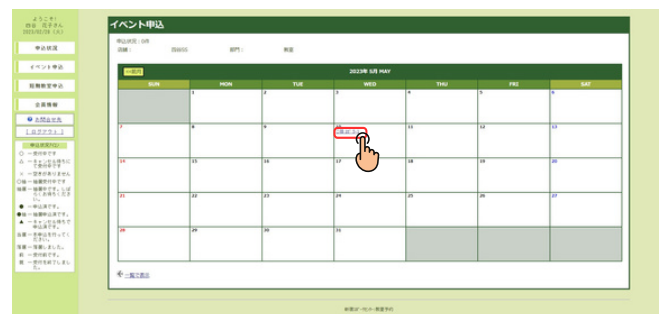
ようこそ！
四谷　花子さん
2023/05/28（火）

申込状況

イベント申込

教育教室申込

会員情報

お問合せ先

［ログアウト］

申込状況アイコン

イベント申込

申込状況：0件
店舗：　四谷BS　　部門：　教室

<<前月　　2023年 5月 MAY

| SUN | MON | TUE | WED | THU | FRI | SAT |
|---|---|---|---|---|---|---|
| | 1 | 2 | 3 | 4 | 5 | 6 |
| 7 | 8 | 9 | 10 | 11 | 12 | 13 |
| 14 | 15 | 16 | 17 | 18 | 19 | 20 |
| 21 | 22 | 23 | 24 | 25 | 26 | 27 |
| 28 | 29 | 30 | 31 | | | |

一覧で表示